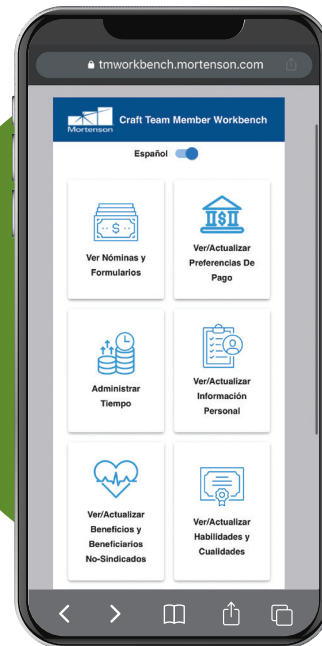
tmworkbench.mortenson.com

Mortenson Craft Team Member Workbench

Español

Ver Nóminas y Formularios

Ver/Actualizar Preferencias De Pago

Administrar Tiempo

Ver/Actualizar Información Personal

Ver/Actualizar Beneficios y Beneficiarios No-Sindicados

Ver/Actualizar Habilidades y Cualidades